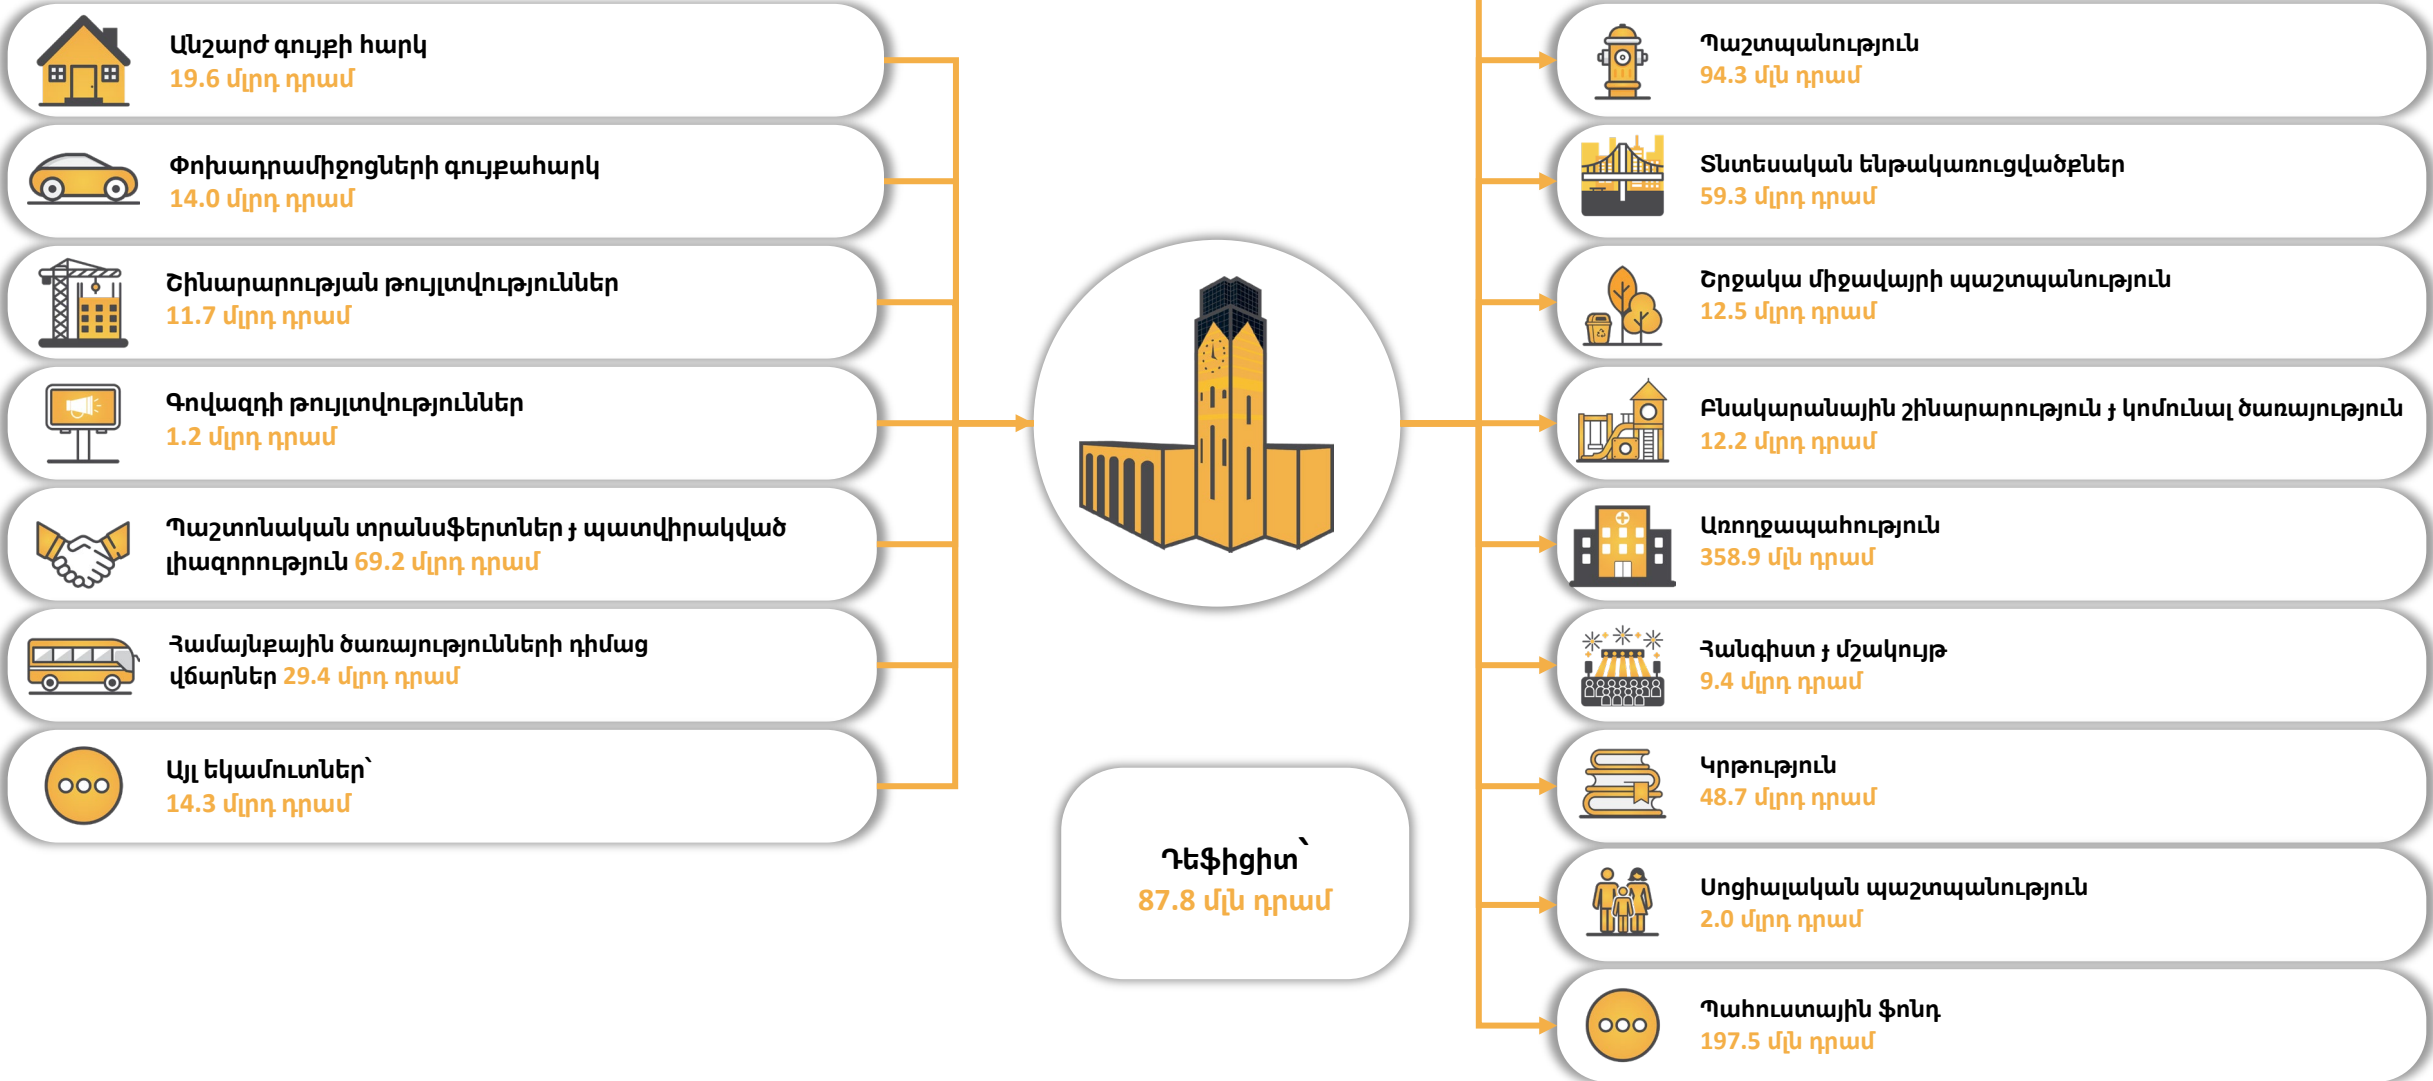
Անշարժ գույքի հարկ
19.6 մլրդ դրամ

Փոխադրամիջոցների գույքահարկ
14.0 մլրդ դրամ

Շինարարության թույլտվություններ
11.7 մլրդ դրամ

Գովազդի թույլտվություններ
1.2 մլրդ դրամ

Պաշտոնական տրանսֆերտներ և պատվիրակված լիազորություն 69.2 մլրդ դրամ

Համայնքային ծառայությունների դիմաց վճարներ 29.4 մլրդ դրամ

Այլ եկամուտներ՝
14.3 մլրդ դրամ

Պաշտպանություն
94.3 մլն դրամ

Տնտեսական ենթակառուցվածքներ
59.3 մլրդ դրամ

Շրջակա միջավայրի պաշտպանություն
12.5 մլրդ դրամ

Բնակարանային շինարարություն և կոմունալ ծառայություն
12.2 մլրդ դրամ

Առողջապահություն
358.9 մլն դրամ

Հանգիստ և մշակույթ
9.4 մլրդ դրամ

Կրթություն
48.7 մլրդ դրամ

Սոցիալական պաշտպանություն
2.0 մլրդ դրամ

Պահուստային ֆոնդ
197.5 մլն դրամ

Դեֆիցիտ՝
87.8 մլն դրամ